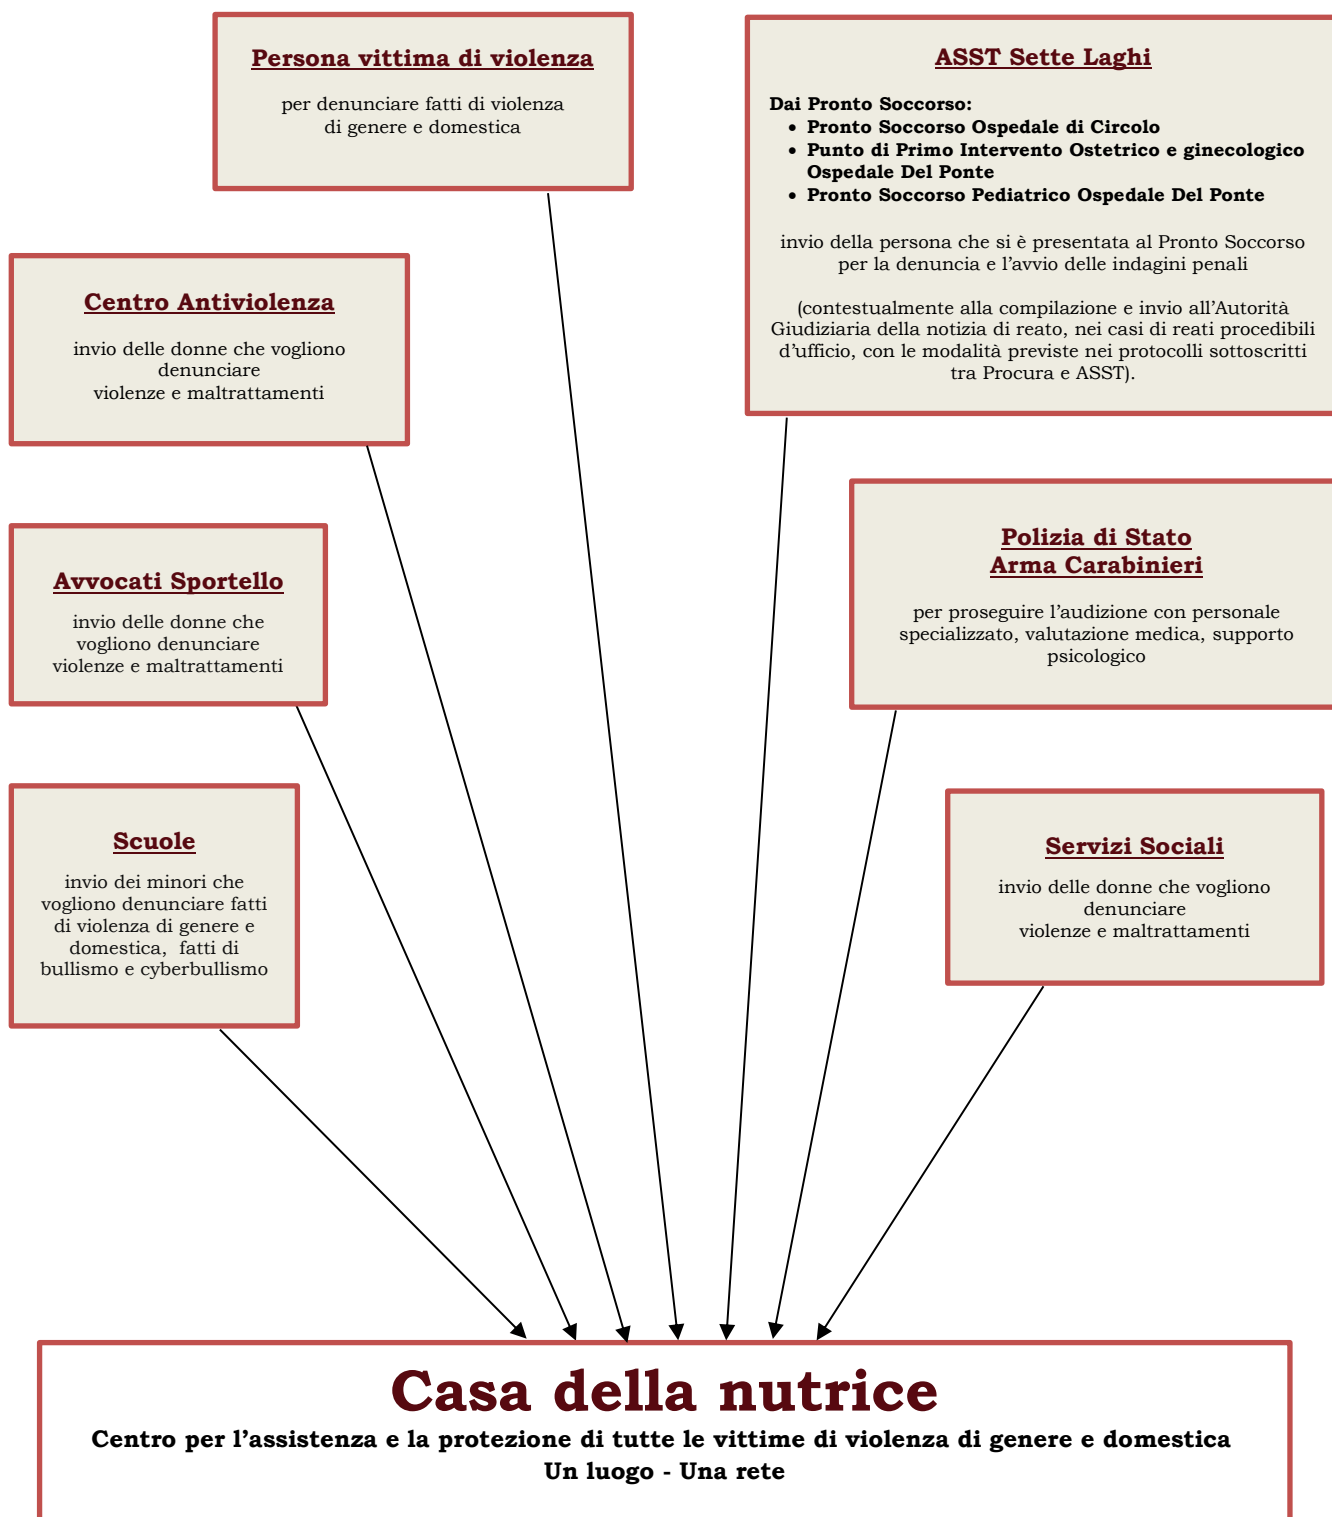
Persona vittima di violenza

per denunciare fatti di violenza di genere e domestica

ASST Sette Laghi

Dai Pronto Soccorso:
- Pronto Soccorso Ospedale di Circolo
- Punto di Primo Intervento Ostetrico e ginecologico Ospedale Del Ponte
- Pronto Soccorso Pediatrico Ospedale Del Ponte

invio della persona che si è presentata al Pronto Soccorso per la denuncia e l'avvio delle indagini penali

(contestualmente alla compilazione e invio all'Autorità Giudiziaria della notizia di reato, nei casi di reati procedibili d'ufficio, con le modalità previste nei protocolli sottoscritti tra Procura e ASST).

Centro Antiviolenza

invio delle donne che vogliono denunciare violenze e maltrattamenti

Avvocati Sportello

invio delle donne che vogliono denunciare violenze e maltrattamenti

Polizia di Stato
Arma Carabinieri

per proseguire l'audizione con personale specializzato, valutazione medica, supporto psicologico

Scuole

invio dei minori che vogliono denunciare fatti di violenza di genere e domestica, fatti di bullismo e cyberbullismo

Servizi Sociali

invio delle donne che vogliono denunciare violenze e maltrattamenti

Casa della nutrice
Centro per l'assistenza e la protezione di tutte le vittime di violenza di genere e domestica
Un luogo - Una rete